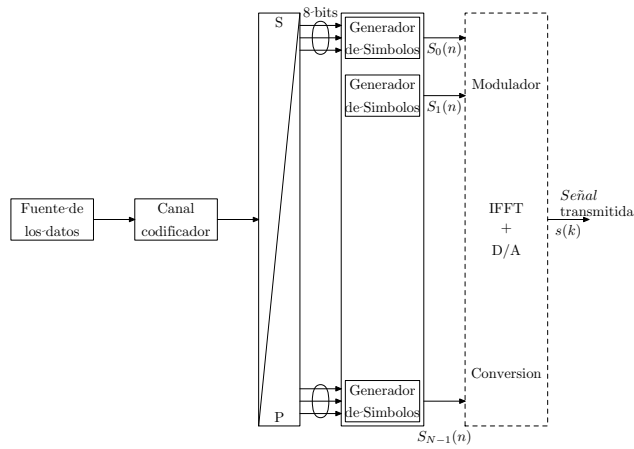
Fuente de los datos

Canal codificador

S

P

8 bits

Generador de Simbolos

$S_0(n)$

Generador de Simbolos

$S_1(n)$

Generador de Simbolos

$S_{N-1}(n)$

Modulador

IFFT + D/A

Conversion

*Señal* transmitida

$s(k)$